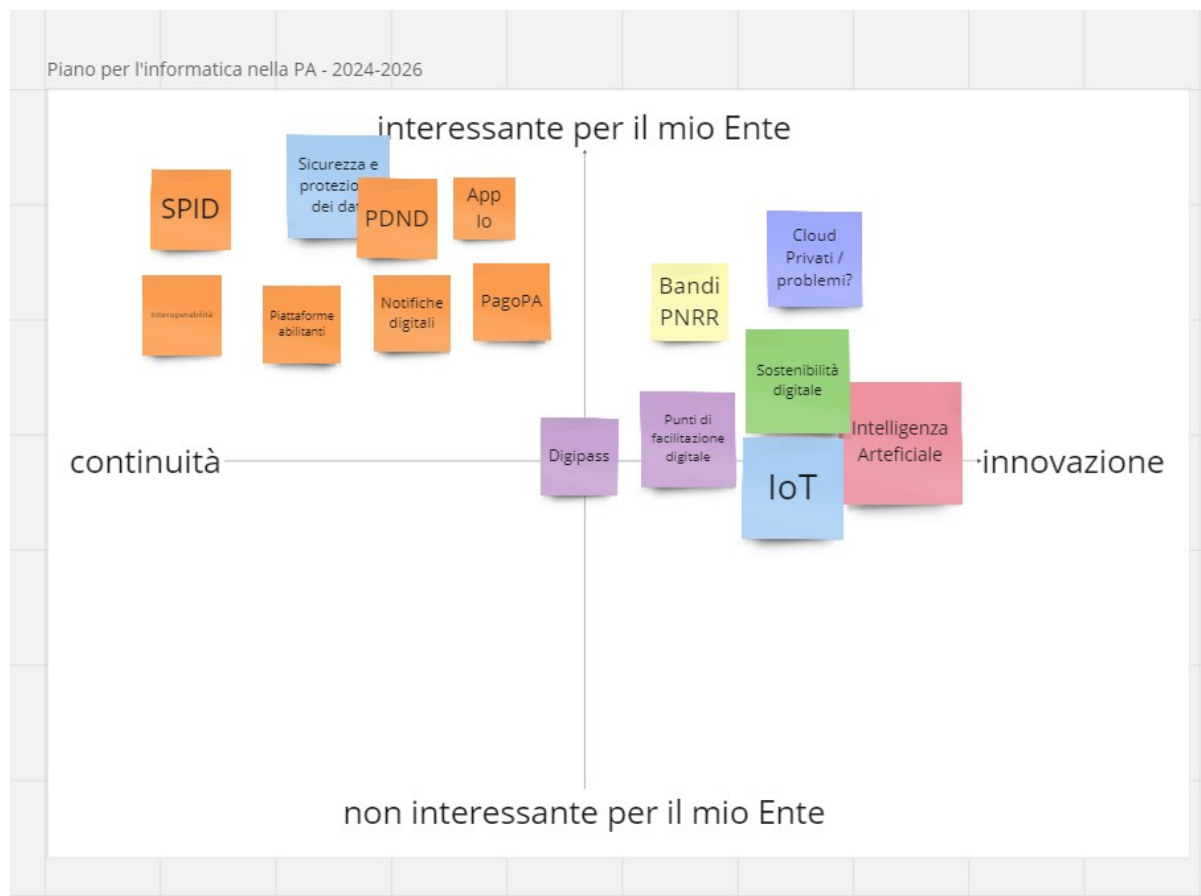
Piano per l'informatica nella PA - 2024-2026

interessante per il mio Ente

SPID

Sicurezza e protezio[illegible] dei da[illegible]

PDND

App Io

Cloud Privati / problemi?

Interoperabilità

Piattaforme abilitanti

Notifiche digitali

PagoPA

Bandi PNRR

Sostenibilità digitale

continuità

Digipass

Punti di facilitazione digitale

Intelligenza Arteficiale

innovazione

IoT

non interessante per il mio Ente